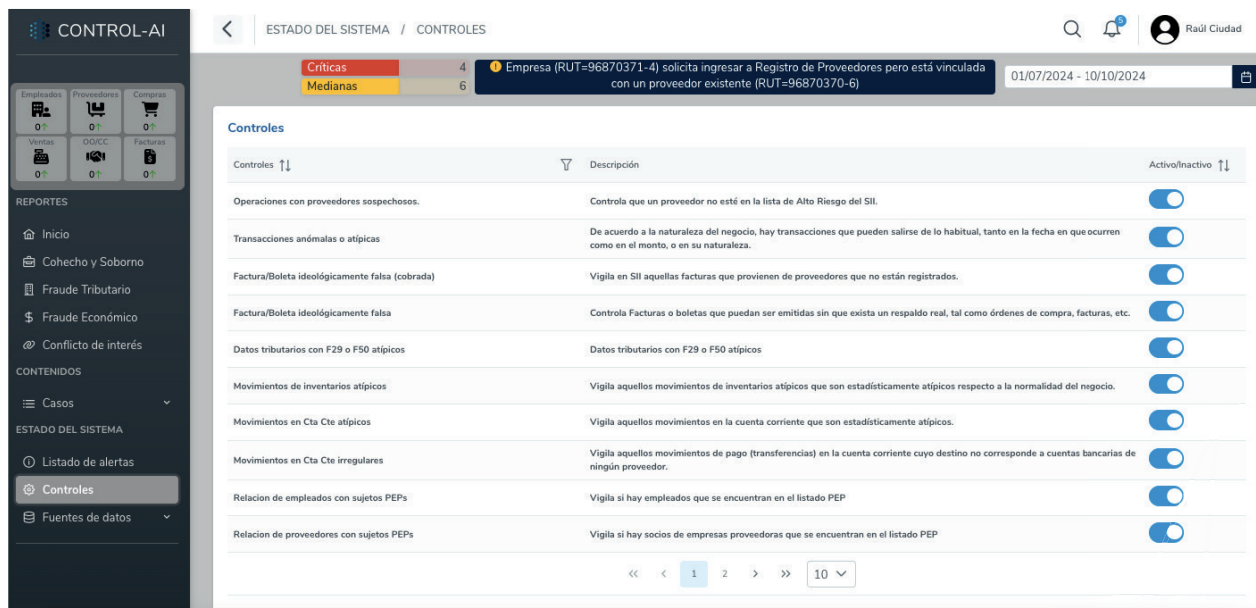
CONTROL-AI

Empleados 0
Proveedores 0
Compras 0
Ventas 0
OO/CC 0
Facturas 0

REPORTES
Inicio
Cohecho y Soborno
Fraude Tributario
Fraude Económico
Conflicto de interés
CONTENIDOS
Casos
ESTADO DEL SISTEMA
Listado de alertas
Controles
Fuentes de datos

ESTADO DEL SISTEMA / CONTROLES

Raúl Ciudad

Críticas 4
Medianas 6

Empresa (RUT=96870371-4) solicita ingresar a Registro de Proveedores pero está vinculada con un proveedor existente (RUT=96870370-6)

01/07/2024 - 10/10/2024

Controles

| Controles | Descripción | Activo/Inactivo |
|---|---|---|
| Operaciones con proveedores sospechosos. | Controla que un proveedor no esté en la lista de Alto Riesgo del SII. | |
| Transacciones anómalas o atípicas | De acuerdo a la naturaleza del negocio, hay transacciones que pueden salirse de lo habitual, tanto en la fecha en que ocurren como en el monto, o en su naturaleza. | |
| Factura/Boleta ideológicamente falsa (cobrada) | Vigila en SII aquellas facturas que provienen de proveedores que no están registrados. | |
| Factura/Boleta ideológicamente falsa | Controla Facturas o boletas que puedan ser emitidas sin que exista un respaldo real, tal como órdenes de compra, facturas, etc. | |
| Datos tributarios con F29 o F50 atípicos | Datos tributarios con F29 o F50 atípicos | |
| Movimientos de inventarios atípicos | Vigila aquellos movimientos de inventarios atípicos que son estadísticamente atípicos respecto a la normalidad del negocio. | |
| Movimientos en Cta Cte atípicos | Vigila aquellos movimientos en la cuenta corriente que son estadísticamente atípicos. | |
| Movimientos en Cta Cte irregulares | Vigila aquellos movimientos de pago (transferencias) en la cuenta corriente cuyo destino no corresponde a cuentas bancarias de ningún proveedor. | |
| Relacion de empleados con sujetos PEPs | Vigila si hay empleados que se encuentran en el listado PEP | |
| Relacion de proveedores con sujetos PEPs | Vigila si hay socios de empresas proveedoras que se encuentran en el listado PEP | |

« ‹ 1 2 › » 10